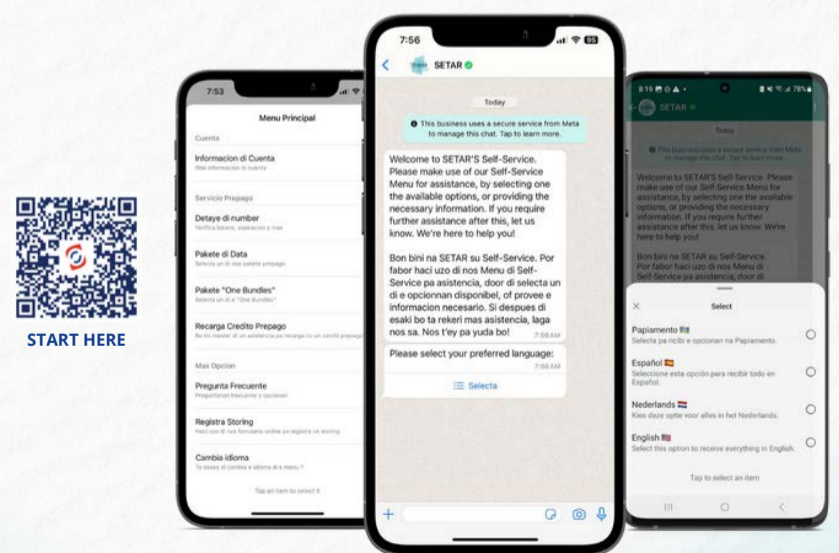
START HERE

7:53

Menu Principal

Cuenta

Informacion di Cuenta
Mira informacion di cuenta

Servicio Prepago

Detaye di number
Verifica balans, expiracion y mas

Pakete di Data
Selecta un di nos pakete prepago

Pakete "One Bundles"
Selecta un di e "One Bundles"

Recarga Credito Prepago
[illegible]

Mas Opcion

Pregunta Frecuente
Pregunta frecuente y opcionan

Registra Storing
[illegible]

Cambia idioma
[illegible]

Tap an item to select it

7:56

SETAR

Today

This business uses a secure service from Meta to manage this chat. Tap to learn more.

Welcome to SETAR'S Self-Service. Please make use of our Self-Service Menu for assistance, by selecting one the available options, or providing the necessary information. If you require further assistance after this, let us know. We're here to help you!

Bon bini na SETAR su Self-Service. Por fabor haci uzo di nos Menu di Self-Service pa asistencia, door di selecta un di e opcionnan disponibel, of provee e informacion necesario. Si despues di esaki bo ta rekeri mas asistencia, laga nos sa. Nos t'ey pa yuda bo!
7:56 AM

Please select your preferred language:
7:56 AM

Selecta

8:19 78%

SETAR

Today

This business uses a secure service from Meta to manage this chat. Tap to learn more.

Welcome to SETAR'S Self-Service. Please make use of our Self-Service Menu for assistance, by selecting one of the available options, or providing the necessary information. If you require further assistance after this, let us know. We're here to help you!

Bon bini na SETAR su Self-Service. Por fabor haci uzo di nos Menu di Self-Service pa asistencia,

Select

Papiamento
Selecta pa ricibi e opcionan na Papiamento.

Español
Seleccione esta opción para recibir todo en Español.

Nederlands
Kies deze optie voor alles in het Nederlands.

English
Select this option to receive everything in English.

Tap to select an item